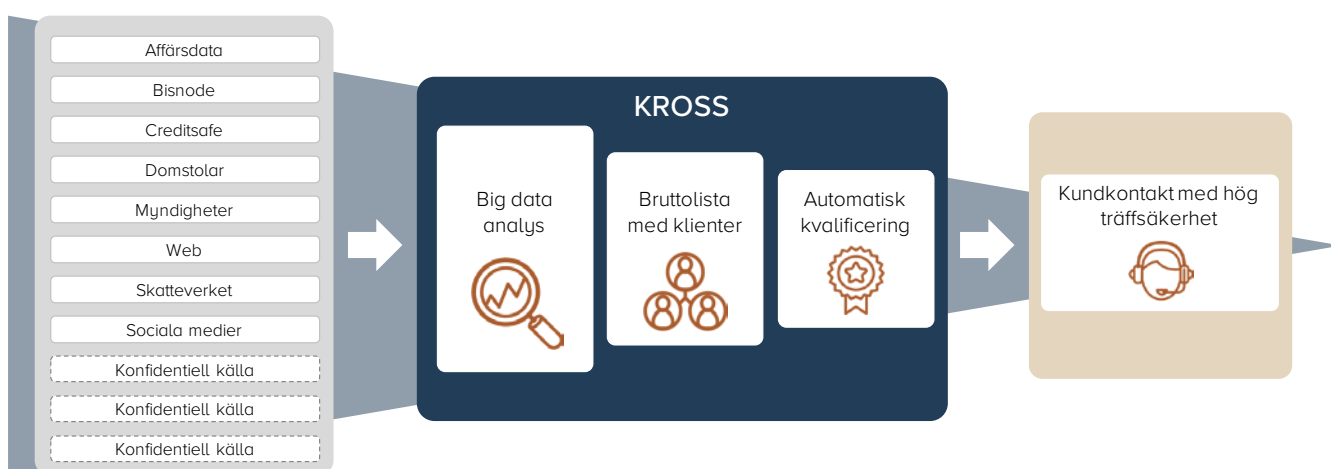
Affärsdata
Bisnode
Creditsafe
Domstolar
Myndigheter
Web
Skatteverket
Sociala medier
Konfidentiell källa
Konfidentiell källa
Konfidentiell källa

KROSS

Big data analys

Bruttolista med klienter

Automatisk kvalificering

Kundkontakt med hög träffsäkerhet